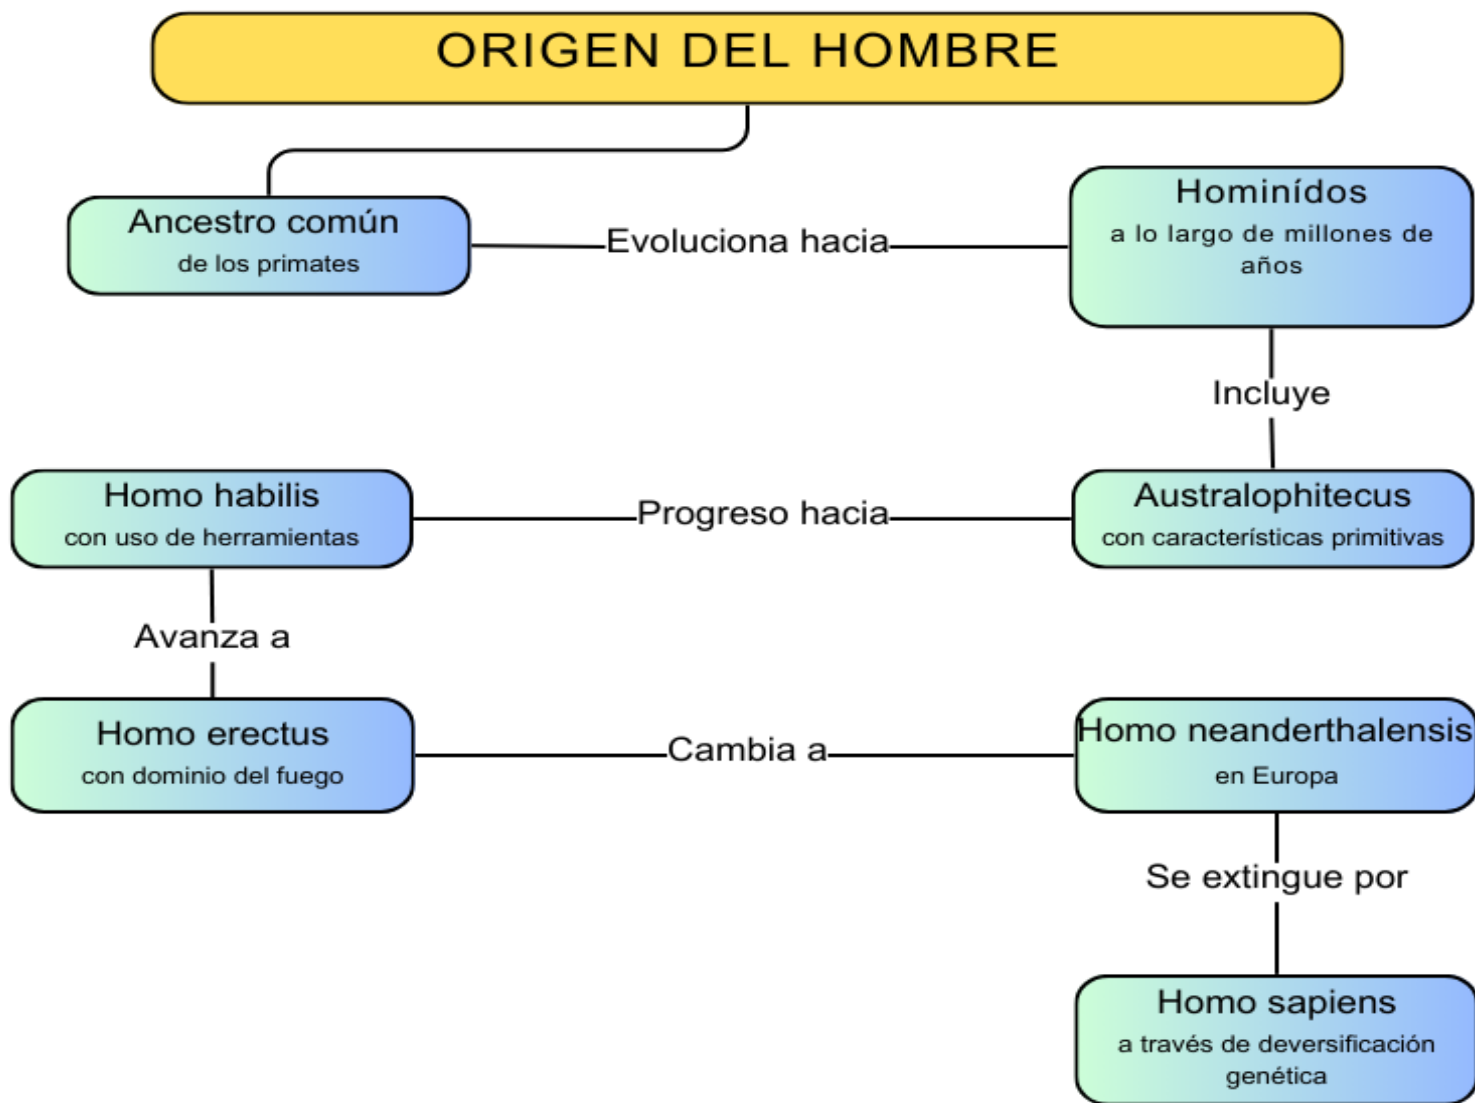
ORIGEN DEL HOMBRE

Ancestro común
de los primates

Evoluciona hacia

Hominídos
a lo largo de millones de años

Incluye

Australophitecus
con características primitivas

Progreso hacia

Homo habilis
con uso de herramientas

Avanza a

Homo erectus
con dominio del fuego

Cambia a

Homo neanderthalensis
en Europa

Se extingue por

Homo sapiens
a través de deversificación genética